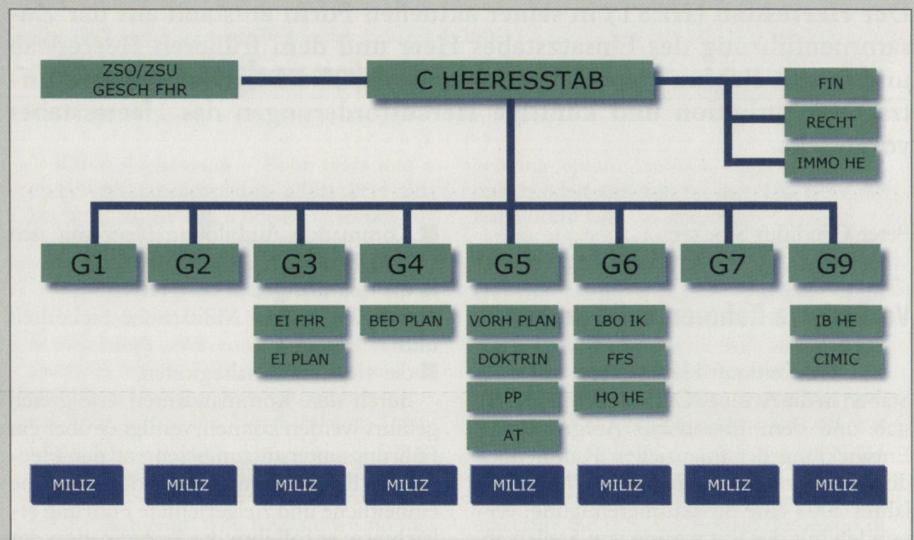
ZSO/ZSU
GESCH FHR

C HEERESSTAB

FIN

RECHT

IMMO HE

G1

G2

G3

G4

G5

G6

G7

G9

EI FHR

EI PLAN

BED PLAN

VORH PLAN

DOKTRIN

PP

AT

LBO IK

FFS

HQ HE

IB HE

CIMIC

MILIZ

MILIZ

MILIZ

MILIZ

MILIZ

MILIZ

MILIZ

MILIZ